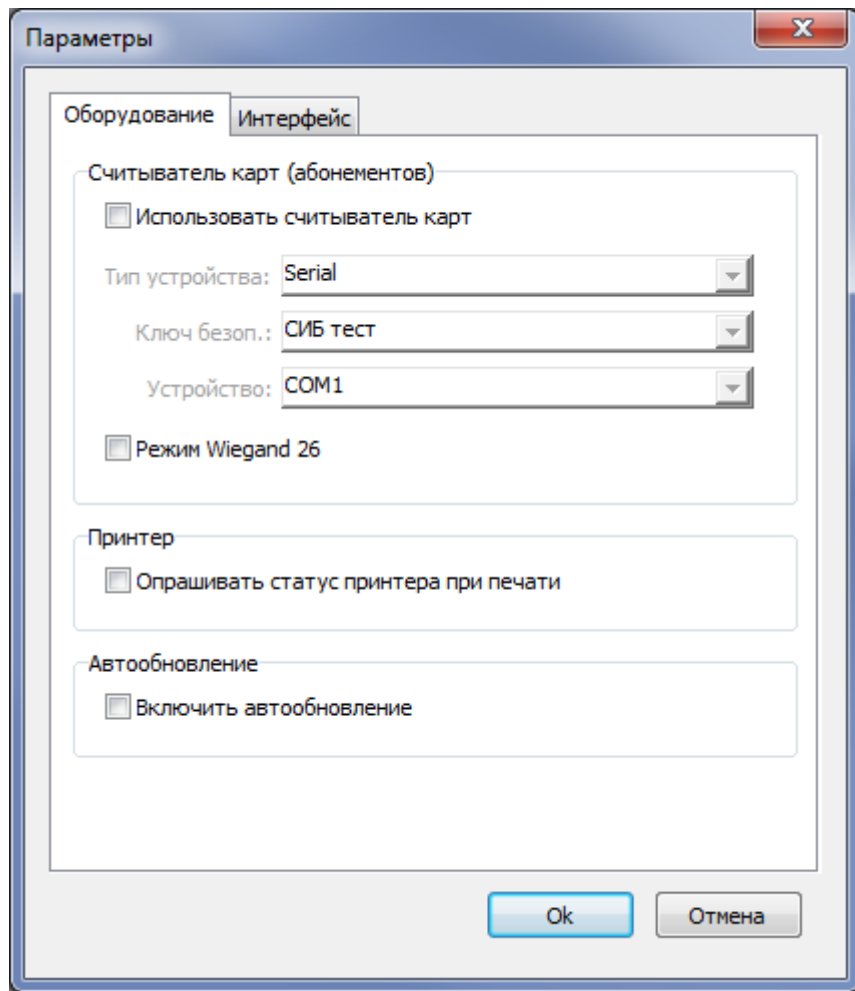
Параметры

X

Оборудование | Интерфейс

Считыватель карт (абонементов)

Использовать считыватель карт

Тип устройства: Serial

Ключ безоп.: СИБ тест

Устройство: COM1

Режим Wiegand 26

Принтер

Опрашивать статус принтера при печати

Автообновление

Включить автообновление

Ok

Отмена